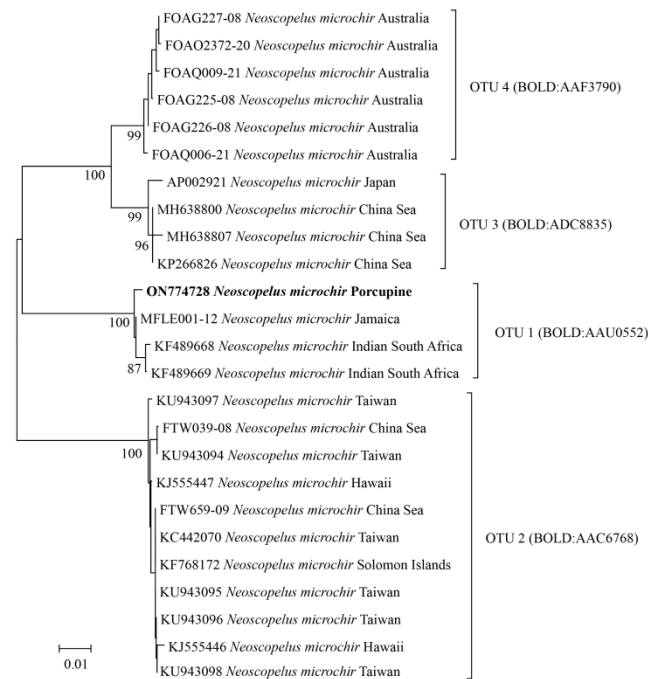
FOAG227-08 Neoscopelus microchir Australia
FOAO2372-20 Neoscopelus microchir Australia
FOAQ009-21 Neoscopelus microchir Australia
FOAG225-08 Neoscopelus microchir Australia
99
FOAG226-08 Neoscopelus microchir Australia
FOAQ006-21 Neoscopelus microchir Australia
OTU 4 (BOLD:AAF3790)
100
AP002921 Neoscopelus microchir Japan
99
MH638800 Neoscopelus microchir China Sea
96
MH638807 Neoscopelus microchir China Sea
KP266826 Neoscopelus microchir China Sea
OTU 3 (BOLD:ADC8835)
**ON774728 Neoscopelus microchir Porcupine**
100
MFLE001-12 Neoscopelus microchir Jamaica
KF489668 Neoscopelus microchir Indian South Africa
87
KF489669 Neoscopelus microchir Indian South Africa
OTU 1 (BOLD:AAU0552)
KU943097 Neoscopelus microchir Taiwan
FTW039-08 Neoscopelus microchir China Sea
100
KU943094 Neoscopelus microchir Taiwan
KJ555447 Neoscopelus microchir Hawaii
FTW659-09 Neoscopelus microchir China Sea
KC442070 Neoscopelus microchir Taiwan
KF768172 Neoscopelus microchir Solomon Islands
KU943095 Neoscopelus microchir Taiwan
KU943096 Neoscopelus microchir Taiwan
KJ555446 Neoscopelus microchir Hawaii
KU943098 Neoscopelus microchir Taiwan
OTU 2 (BOLD:AAC6768)
0.01